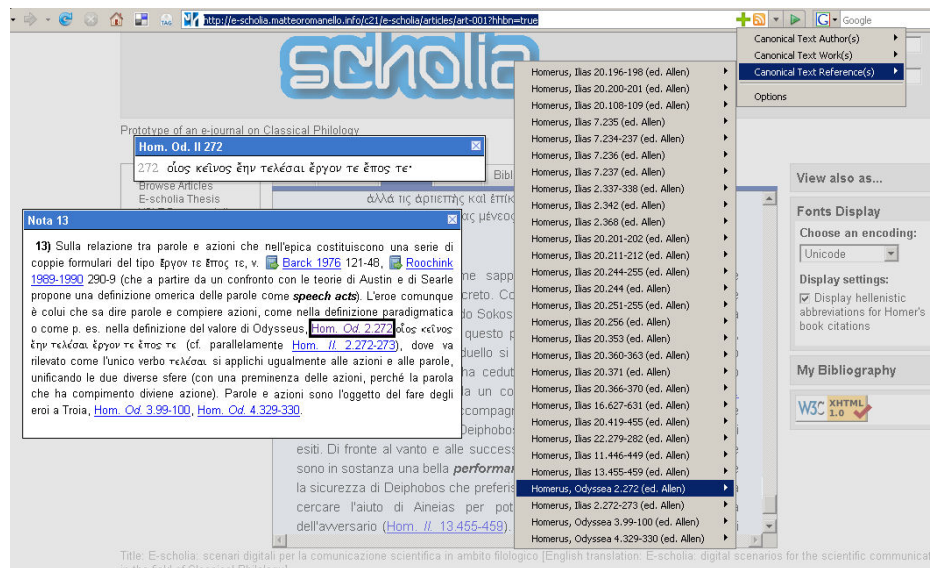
http://e-scholia.matteoromanello.info/c21/e-scholia/articles/art-001?hhbn=true

Google

Canonical Text Author(s)
Canonical Text Work(s)
Canonical Text Reference(s)
Options

scholia

Prototype of an e-journal on Classical Philology

Hom. Od. II 272

272 οἷος κεῖνος ἔην τελέσαι ἔργον τε ἔπος τε·

Browse Articles
E-scholia Thesis

Nota 13

13) Sulla relazione tra parole e azioni che nell'epica costituiscono una serie di coppie formulari del tipo ἔργον τε ἔπος τε, v. Barck 1976 121-48, Roochink 1989-1990 290-9 (che a partire da un confronto con le teorie di Austin e di Searle propone una definizione omerica delle parole come speech acts). L'eroe comunque è colui che sa dire parole e compiere azioni, come nella definizione paradigmatica o come p. es. nella definizione del valore di Odysseus, Hom. Od. 2.272 οἷος κεῖνος ἔην τελέσαι ἔργον τε ἔπος τε (cf. parallelamente Hom. Il. 2.272-273), dove va rilevato come l'unico verbo τελέσαι si applichi ugualmente alle azioni e alle parole, unificando le due diverse sfere (con una preminenza delle azioni, perché la parola che ha compimento diviene azione). Parole e azioni sono l'oggetto del fare degli eroi a Troia, Hom. Od. 3.99-100, Hom. Od. 4.329-330.

Bibl

ἀλλά τις ἀρτιεπὴς καὶ ἐπίκ
μένεσ

sapp
creto. Co
Sokos
questo p
duello si
ha cedut
a un co
ccompag
Deiphobos
esiti. Di fronte al vanto e alle success
sono in sostanza una bella performan
la sicurezza di Deiphobos che preferis
cercare l'aiuto di Aineias per pot
dell'avversario (Hom. Il. 13.455-459).

Homerus, Ilias 20.196-198 (ed. Allen)
Homerus, Ilias 20.200-201 (ed. Allen)
Homerus, Ilias 20.108-109 (ed. Allen)
Homerus, Ilias 7.235 (ed. Allen)
Homerus, Ilias 7.234-237 (ed. Allen)
Homerus, Ilias 7.236 (ed. Allen)
Homerus, Ilias 7.237 (ed. Allen)
Homerus, Ilias 2.337-338 (ed. Allen)
Homerus, Ilias 2.342 (ed. Allen)
Homerus, Ilias 2.368 (ed. Allen)
Homerus, Ilias 20.201-202 (ed. Allen)
Homerus, Ilias 20.211-212 (ed. Allen)
Homerus, Ilias 20.244-255 (ed. Allen)
Homerus, Ilias 20.244 (ed. Allen)
Homerus, Ilias 20.251-255 (ed. Allen)
Homerus, Ilias 20.256 (ed. Allen)
Homerus, Ilias 20.353 (ed. Allen)
Homerus, Ilias 20.360-363 (ed. Allen)
Homerus, Ilias 20.371 (ed. Allen)
Homerus, Ilias 20.366-370 (ed. Allen)
Homerus, Ilias 16.627-631 (ed. Allen)
Homerus, Ilias 20.419-455 (ed. Allen)
Homerus, Ilias 22.279-282 (ed. Allen)
Homerus, Ilias 11.446-449 (ed. Allen)
Homerus, Ilias 13.455-459 (ed. Allen)
Homerus, Odyssea 2.272 (ed. Allen)
Homerus, Ilias 2.272-273 (ed. Allen)
Homerus, Odyssea 3.99-100 (ed. Allen)
Homerus, Odyssea 4.329-330 (ed. Allen)

View also as...

Fonts Display
Choose an encoding:
Unicode
Display settings:
Display hellenistic abbreviations for Homer's book citations

My Bibliography

W3C XHTML 1.0

Title: E-scholia: scenari digitali per la comunicazione scientifica in ambito filologico [English translation: E-scholia: digital scenarios for the scientific communicat